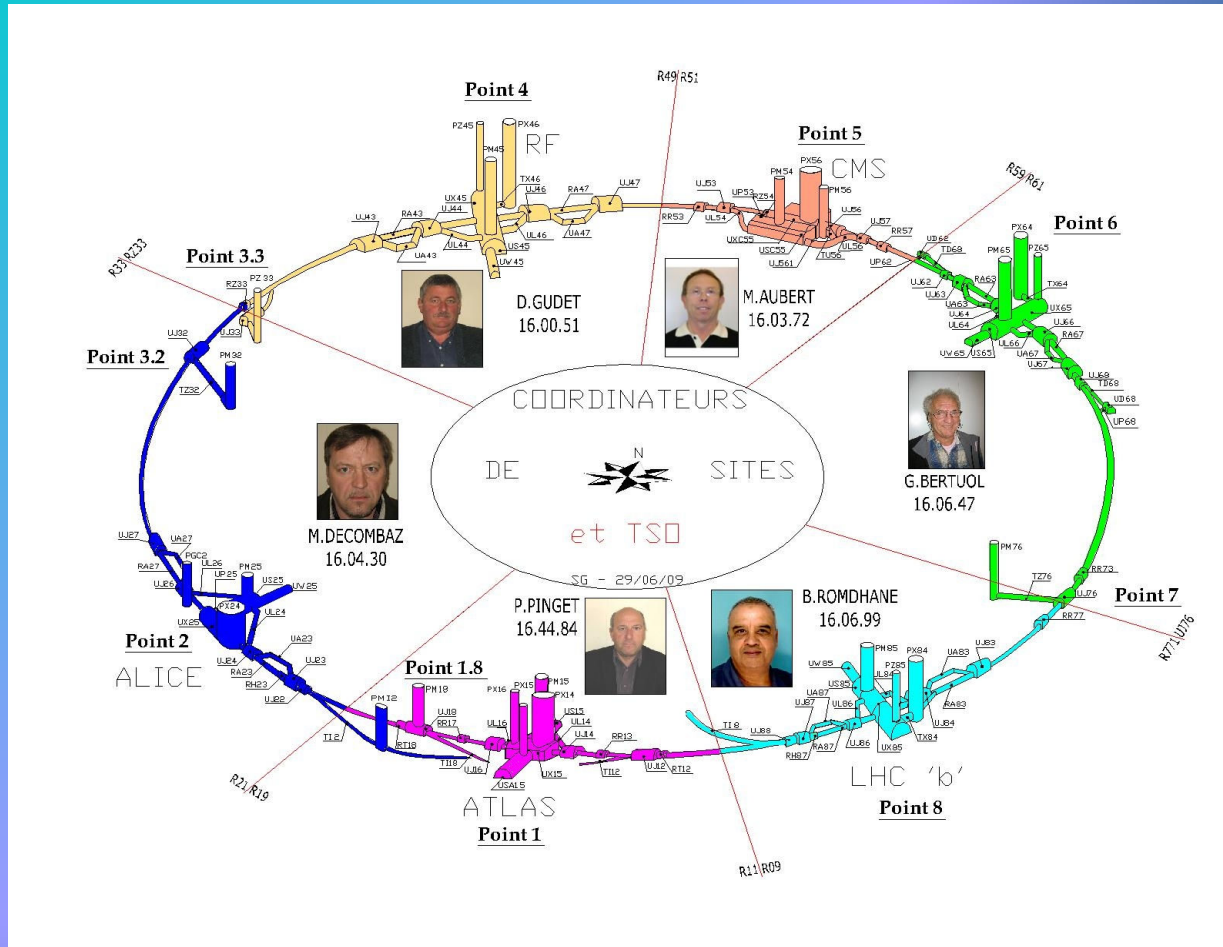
Point 4

RF

PZ45 PX46 PM45 TX46 UJ46 RA47 UJ47 UX45 UJ44 RA43 UJ43 UL44 UA43 UL46 US45 UA47 UW45

R49 R51

Point 5

CMS

PX56 PM54 PM56 UJ53 UP53 RZ54 RR53 UL54 UJ56 UJ57 RR57 UXC55 USC55 UL56 TU56 UJ561 UP62

R59 R61

Point 6

PX64 PM65 PZ65 UD62 TD62 UJ62 UJ63 RA63 UA63 UJ64 UL64 TX64 UX65 UJ66 RA67 UL66 UW65 US65 UA67 UJ67 UJ68 TD68 UD68 UP68

Point 3.3

R33 R233

PZ33 RZ33 UJ33

Point 3.2

UJ32 PM32 TZ32

D.GUDET
16.00.51

M.AUBERT
16.03.72

COORDINATEURS

DE N SITES

et TSO

SG - 29/06/09

M.DECOMBAZ
16.04.30

G.BERTUOL
16.06.47

PM76

Point 7

RR73 TZ76 UJ76 RR77

R771 UJ76

UJ27 UA27 RA27 PGC2 UL26 UJ26 UP25 PM25 US25 UW25 PX24 UX25 UL24

Point 2

ALICE

UA23 UJ23 UJ24 RA23 RH23 UJ22

P.PINGET
16.44.84

B.ROMDHANE
16.06.99

Point 1.8

PM18 PM12 UJ18 RR17 RT18 TI12 TI18 UJ16 PX16 PX15 PM15 PX14 US15 UL16 UL14 UJ14 RR13 TI12 UJ12 RT12 UX15 USA15

ATLAS

Point 1

R21 R19

R11 R09

UJ83 UA83 PM85 PX84 PZ85 UW85 UL84 US85 UA87 UJ87 UL86 RA83 UJ84 TI8 UJ88 RR87 RA87 UJ86 UX85 TX84

LHC 'b'

Point 8